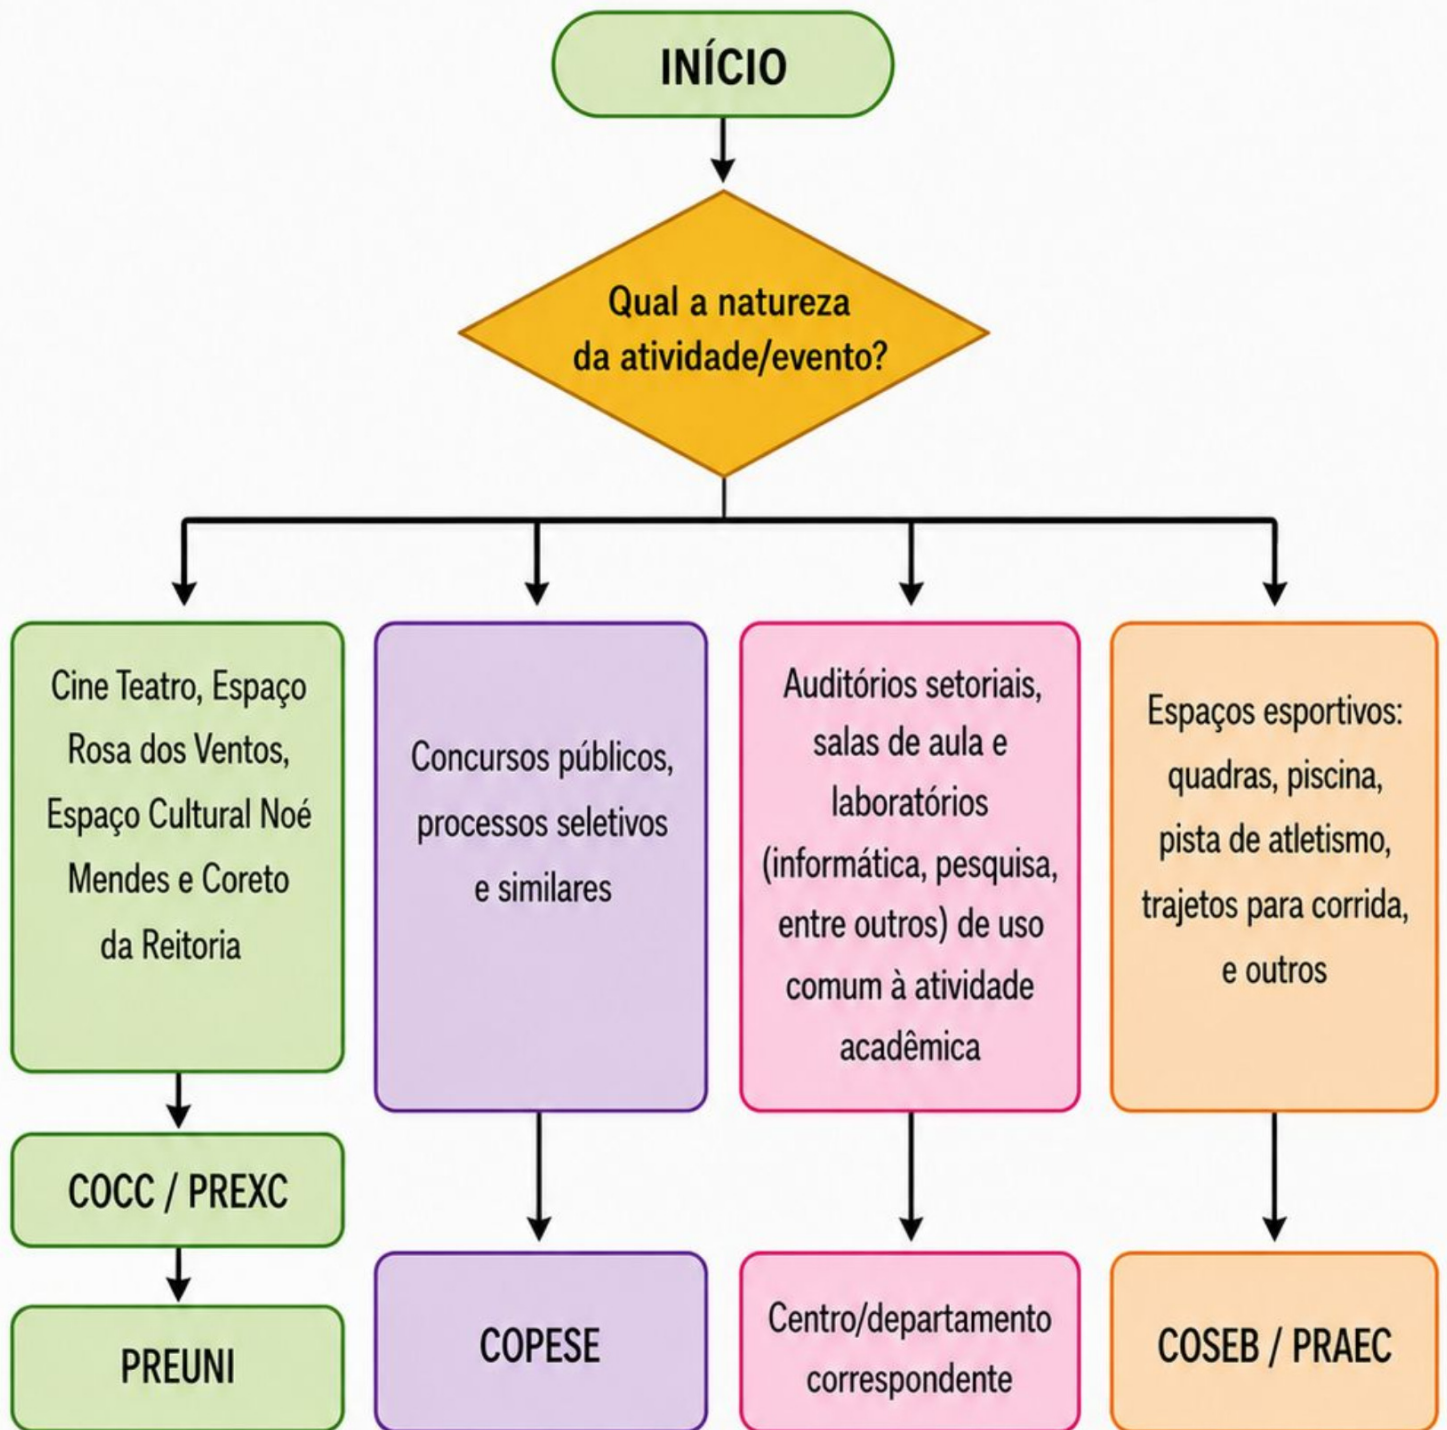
INÍCIO

Qual a natureza da atividade/evento?

Cine Teatro, Espaço Rosa dos Ventos, Espaço Cultural Noé Mendes e Coreto da Reitoria

COCC / PREXC

PREUNI

Concursos públicos, processos seletivos e similares

COPESE

Auditórios setoriais, salas de aula e laboratórios (informática, pesquisa, entre outros) de uso comum à atividade acadêmica

Centro/departamento correspondente

Espaços esportivos: quadras, piscina, pista de atletismo, trajetos para corrida, e outros

COSEB / PRAEC